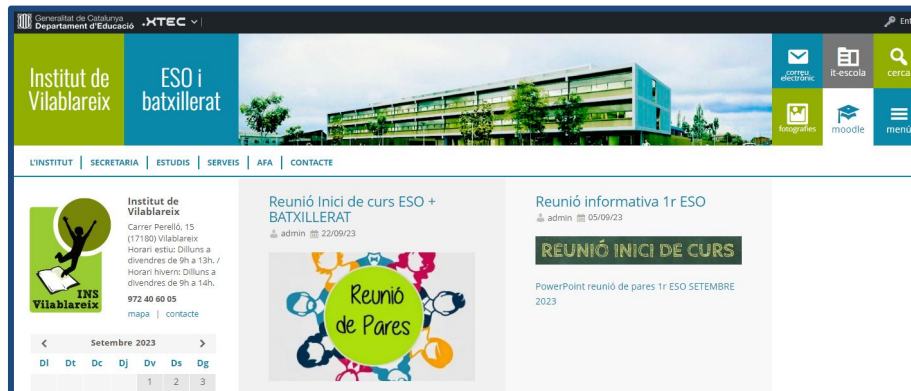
Generalitat de Catalunya
Departament d'Educació .XTEC

Ent

Institut de Vilablareix

ESO i batxillerat

correu electrònic

it-escola

cerca

fotografies

moodle

menú

L'INSTITUT | SECRETARIA | ESTUDIS | SERVEIS | AFA | CONTACTE

INS Vilablareix

Institut de Vilablareix
Carrer Perelló, 15 (17180) Vilablareix
Horari estiu: Dilluns a divendres de 9h a 13h. / Horari hivern: Dilluns a divendres de 9h a 14h.
972 40 60 05
mapa | contacte

Setembre 2023

| Dl | Dt | Dc | Dj | Dv | Ds | Dg |
|---|---|---|---|---|---|---|
| | | | | 1 | 2 | 3 |

Reunió Inici de curs ESO + BATXILLERAT
admin 22/09/23

Reunió de Pares

Reunió informativa 1r ESO
admin 05/09/23

REUNIÓ INICI DE CURS

PowerPoint reunió de pares 1r ESO SETEMBRE 2023